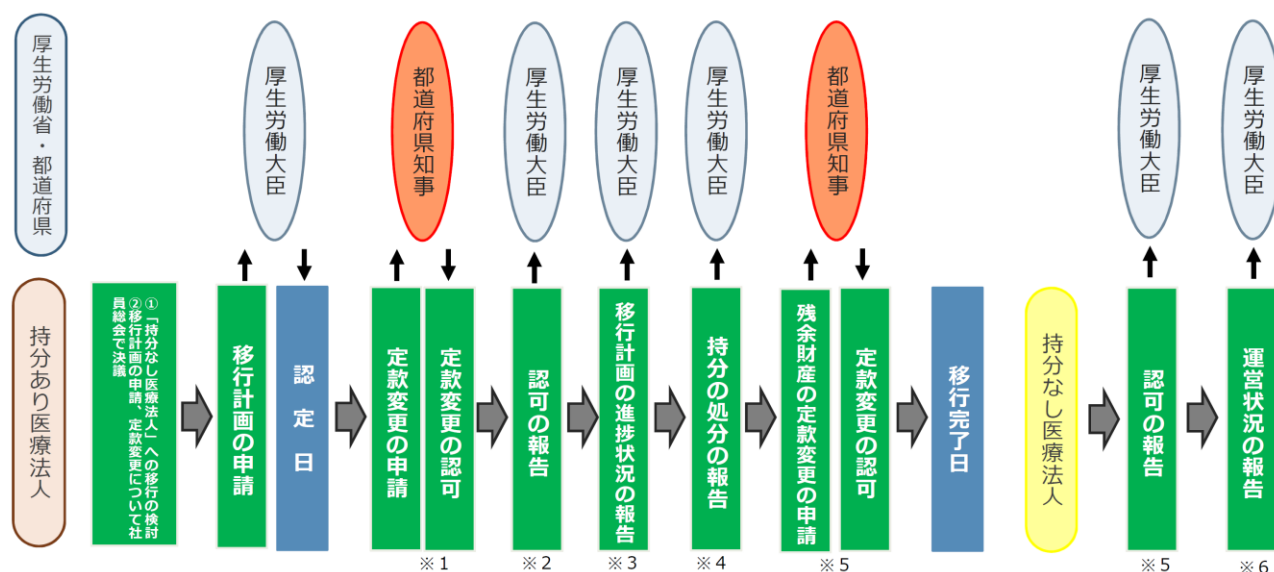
厚生労働省・都道府県

厚生労働大臣

都道府県知事

厚生労働大臣

厚生労働大臣

厚生労働大臣

都道府県知事

厚生労働大臣

厚生労働大臣

持分あり医療法人

①「持分なし医療法人」への移行の検討
②移行計画の申請、定款変更について社員総会で決議

移行計画の申請

認定日

定款変更の申請

定款変更の認可
※1

認可の報告
※2

移行計画の進捗状況の報告
※3

持分の処分の報告
※4

残余財産の定款変更の申請

定款変更の認可
※5

移行完了日

持分なし医療法人

認可の報告
※5

運営状況の報告
※6